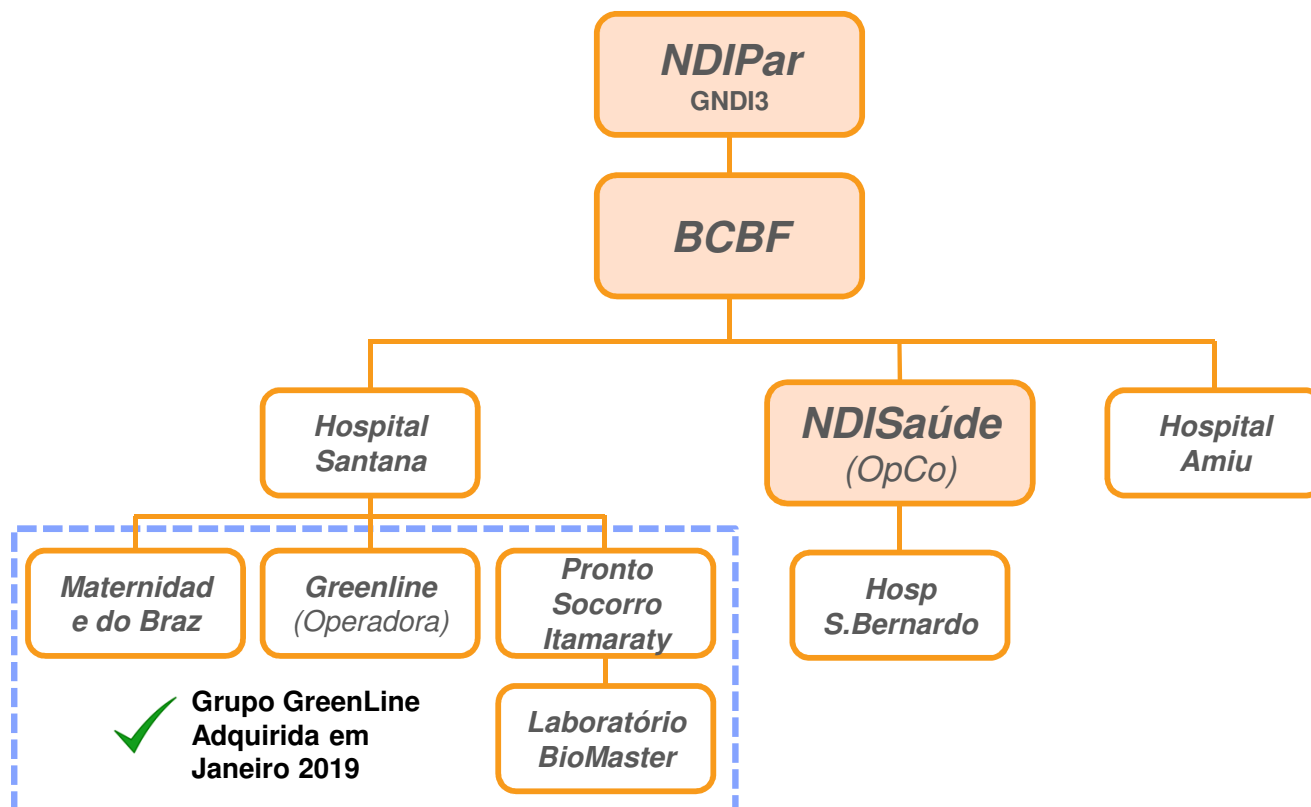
NDIPar
GNDI3

BCBF

Hospital Santana

NDISaúde
(OpCo)

Hospital Amiu

Maternidad e do Braz

Greenline
(Operadora)

Pronto Socorro Itamaraty

Hosp S.Bernardo

Laboratório BioMaster

Grupo GreenLine Adquirida em Janeiro 2019